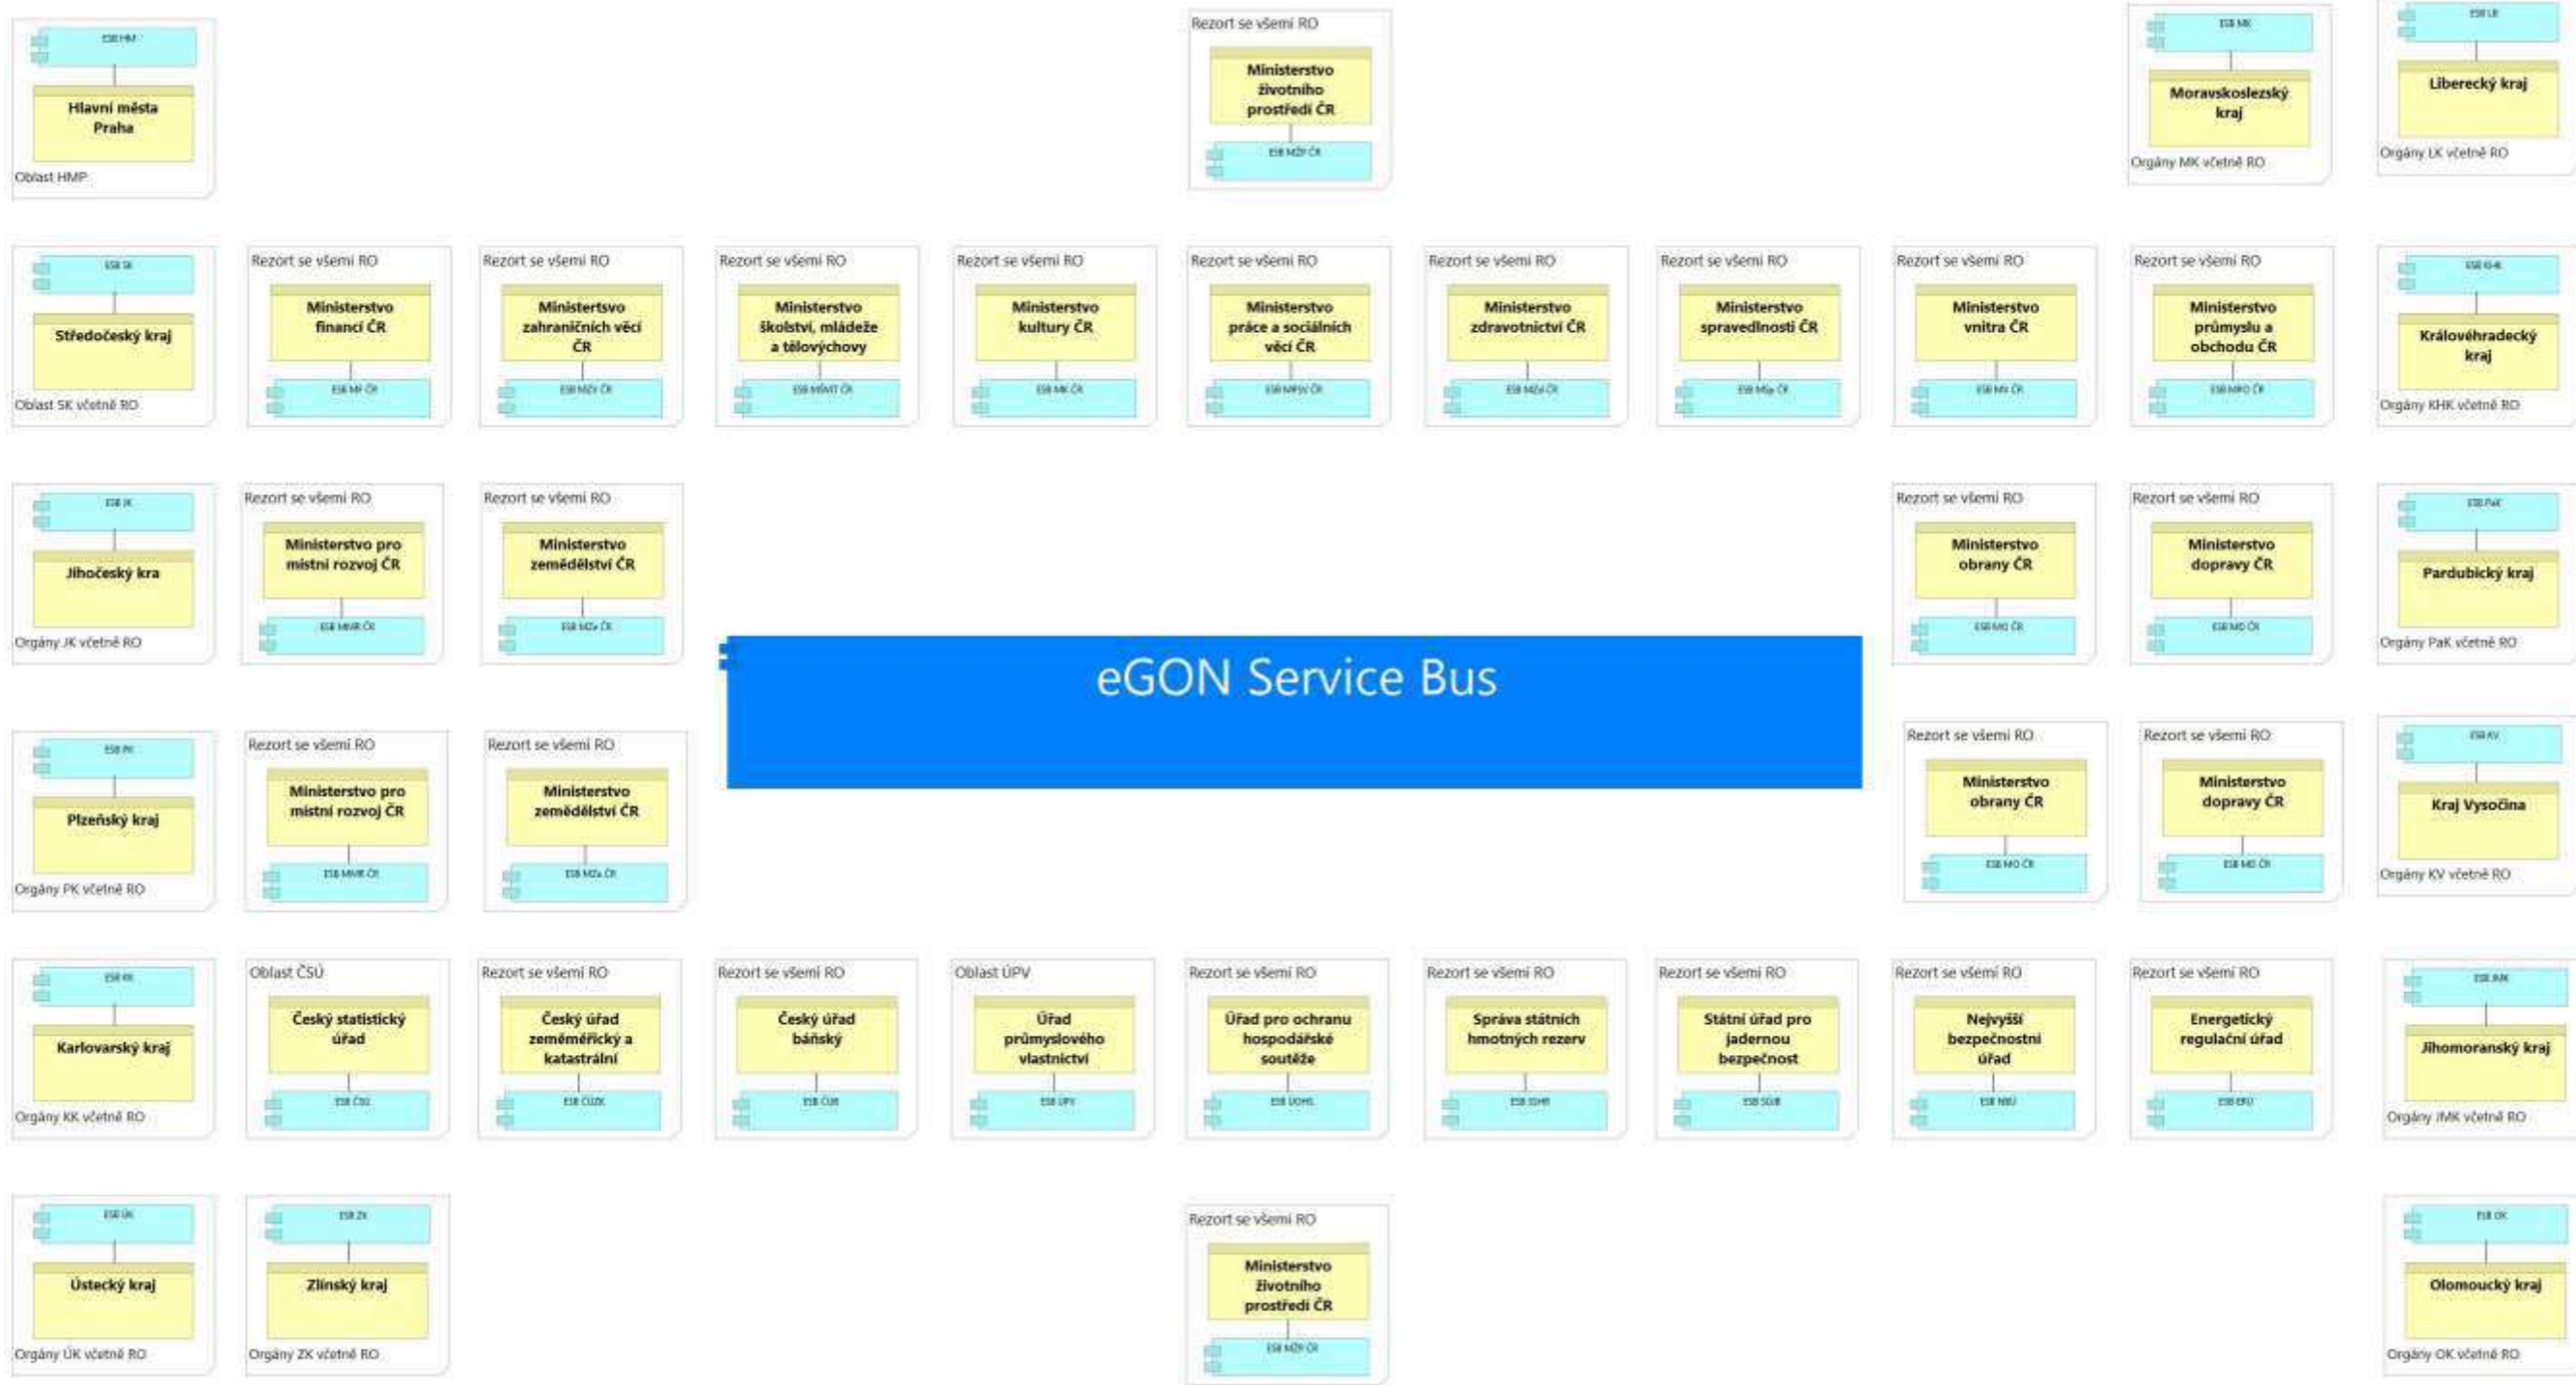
ESB HM
Hlavní města Praha
Oblast HMP

Rezort se všemi RO
Ministerstvo životního prostředí ČR
ESB MŽP ČR

ESB MK
Moravskoslezský kraj
Orgány MK včetně RO

ESB LK
Liberecký kraj
Orgány LK včetně RO

ESB SK
Středočeský kraj
Oblast SK včetně RO

Rezort se všemi RO
Ministerstvo financí ČR
ESB MF ČR

Rezort se všemi RO
Ministertsvo zahraničních věcí ČR
ESB MZV ČR

Rezort se všemi RO
Ministerstvo školství, mládeže a tělovýchovy
ESB MŠMT ČR

Rezort se všemi RO
Ministerstvo kultury ČR
ESB MK ČR

Rezort se všemi RO
Ministerstvo práce a sociálních věcí ČR
ESB MPSV ČR

Rezort se všemi RO
Ministerstvo zdravotnictví ČR
ESB MZd ČR

Rezort se všemi RO
Ministerstvo spravedlnosti ČR
ESB MSp ČR

Rezort se všemi RO
Ministerstvo vnitra ČR
ESB MV ČR

Rezort se všemi RO
Ministerstvo průmyslu a obchodu ČR
ESB MPO ČR

ESB KHK
Královéhradecký kraj
Orgány KHK včetně RO

ESB JK
Jihočeský kra
Orgány JK včetně RO

Rezort se všemi RO
Ministerstvo pro místní rozvoj ČR
ESB MMR ČR

Rezort se všemi RO
Ministerstvo zemědělství ČR
ESB MZe ČR

eGON Service Bus

Rezort se všemi RO
Ministerstvo obrany ČR
ESB MO ČR

Rezort se všemi RO
Ministerstvo dopravy ČR
ESB MD ČR

ESB PaK
Pardubický kraj
Orgány PaK včetně RO

ESB PK
Plzeňský kraj
Orgány PK včetně RO

Rezort se všemi RO
Ministerstvo pro místní rozvoj ČR
ESB MMR ČR

Rezort se všemi RO
Ministerstvo zemědělství ČR
ESB MZe ČR

Rezort se všemi RO
Ministerstvo obrany ČR
ESB MO ČR

Rezort se všemi RO
Ministerstvo dopravy ČR
ESB MD ČR

ESB KV
Kraj Vysočina
Orgány KV včetně RO

ESB KK
Karlovarský kraj
Orgány KK včetně RO

Oblast ČSÚ
Český statistický úřad
ESB ČSÚ

Rezort se všemi RO
Český úřad zeměměřický a katastrální
ESB ČÚZK

Rezort se všemi RO
Český úřad báňský
ESB ČÚB

Oblast ÚPV
Úřad průmyslového vlastnictví
ESB ÚPV

Rezort se všemi RO
Úřad pro ochranu hospodářské soutěže
ESB ÚOHS

Rezort se všemi RO
Správa státních hmotných rezerv
ESB SSHR

Rezort se všemi RO
Státní úřad pro jadernou bezpečnost
ESB SÚJB

Rezort se všemi RO
Nejvyšší bezpečnostní úřad
ESB NBÚ

Rezort se všemi RO
Energetický regulační úřad
ESB ERÚ

ESB JMK
Jihomoranský kraj
Orgány JMK včetně RO

ESB ÚK
Ústecký kraj
Orgány ÚK včetně RO

ESB ZK
Zlínský kraj
Orgány ZK včetně RO

Rezort se všemi RO
Ministerstvo životního prostředí ČR
ESB MŽP ČR

ESB OK
Olomoucký kraj
Orgány OK včetně RO